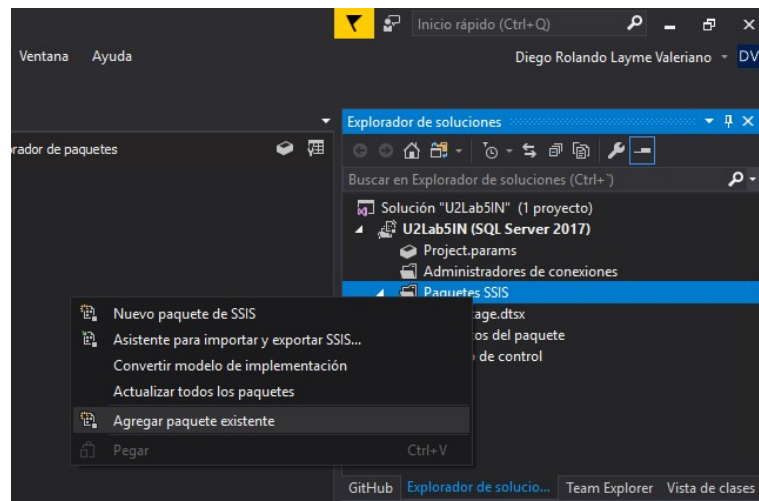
Inicio rápido (Ctrl+Q)

Ventana Ayuda

Diego Rolando Layme Valeriano DV

rador de paquetes

Explorador de soluciones

Buscar en Explorador de soluciones (Ctrl+`)

Solución "U2Lab5IN" (1 proyecto)
U2Lab5IN (SQL Server 2017)
Project.params
Administradores de conexiones
Paquetes SSIS
age.dtsx
tos del paquete
de control

Nuevo paquete de SSIS
Asistente para importar y exportar SSIS...
Convertir modelo de implementación
Actualizar todos los paquetes
Agregar paquete existente
Pegar Ctrl+V

GitHub Explorador de solucio... Team Explorer Vista de clases